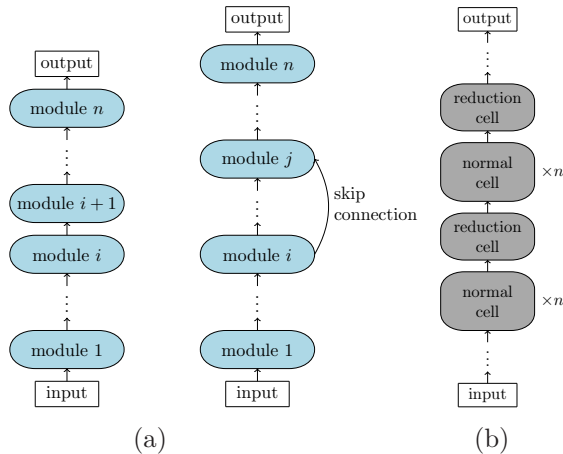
output
module $n$
⋮
module $i+1$
module $i$
⋮
module 1
input

output
module $n$
⋮
module $j$
⋮
module $i$
⋮
module 1
input
skip connection

(a)

output
⋮
reduction cell
normal cell
$\times n$
reduction cell
normal cell
$\times n$
⋮
input

(b)